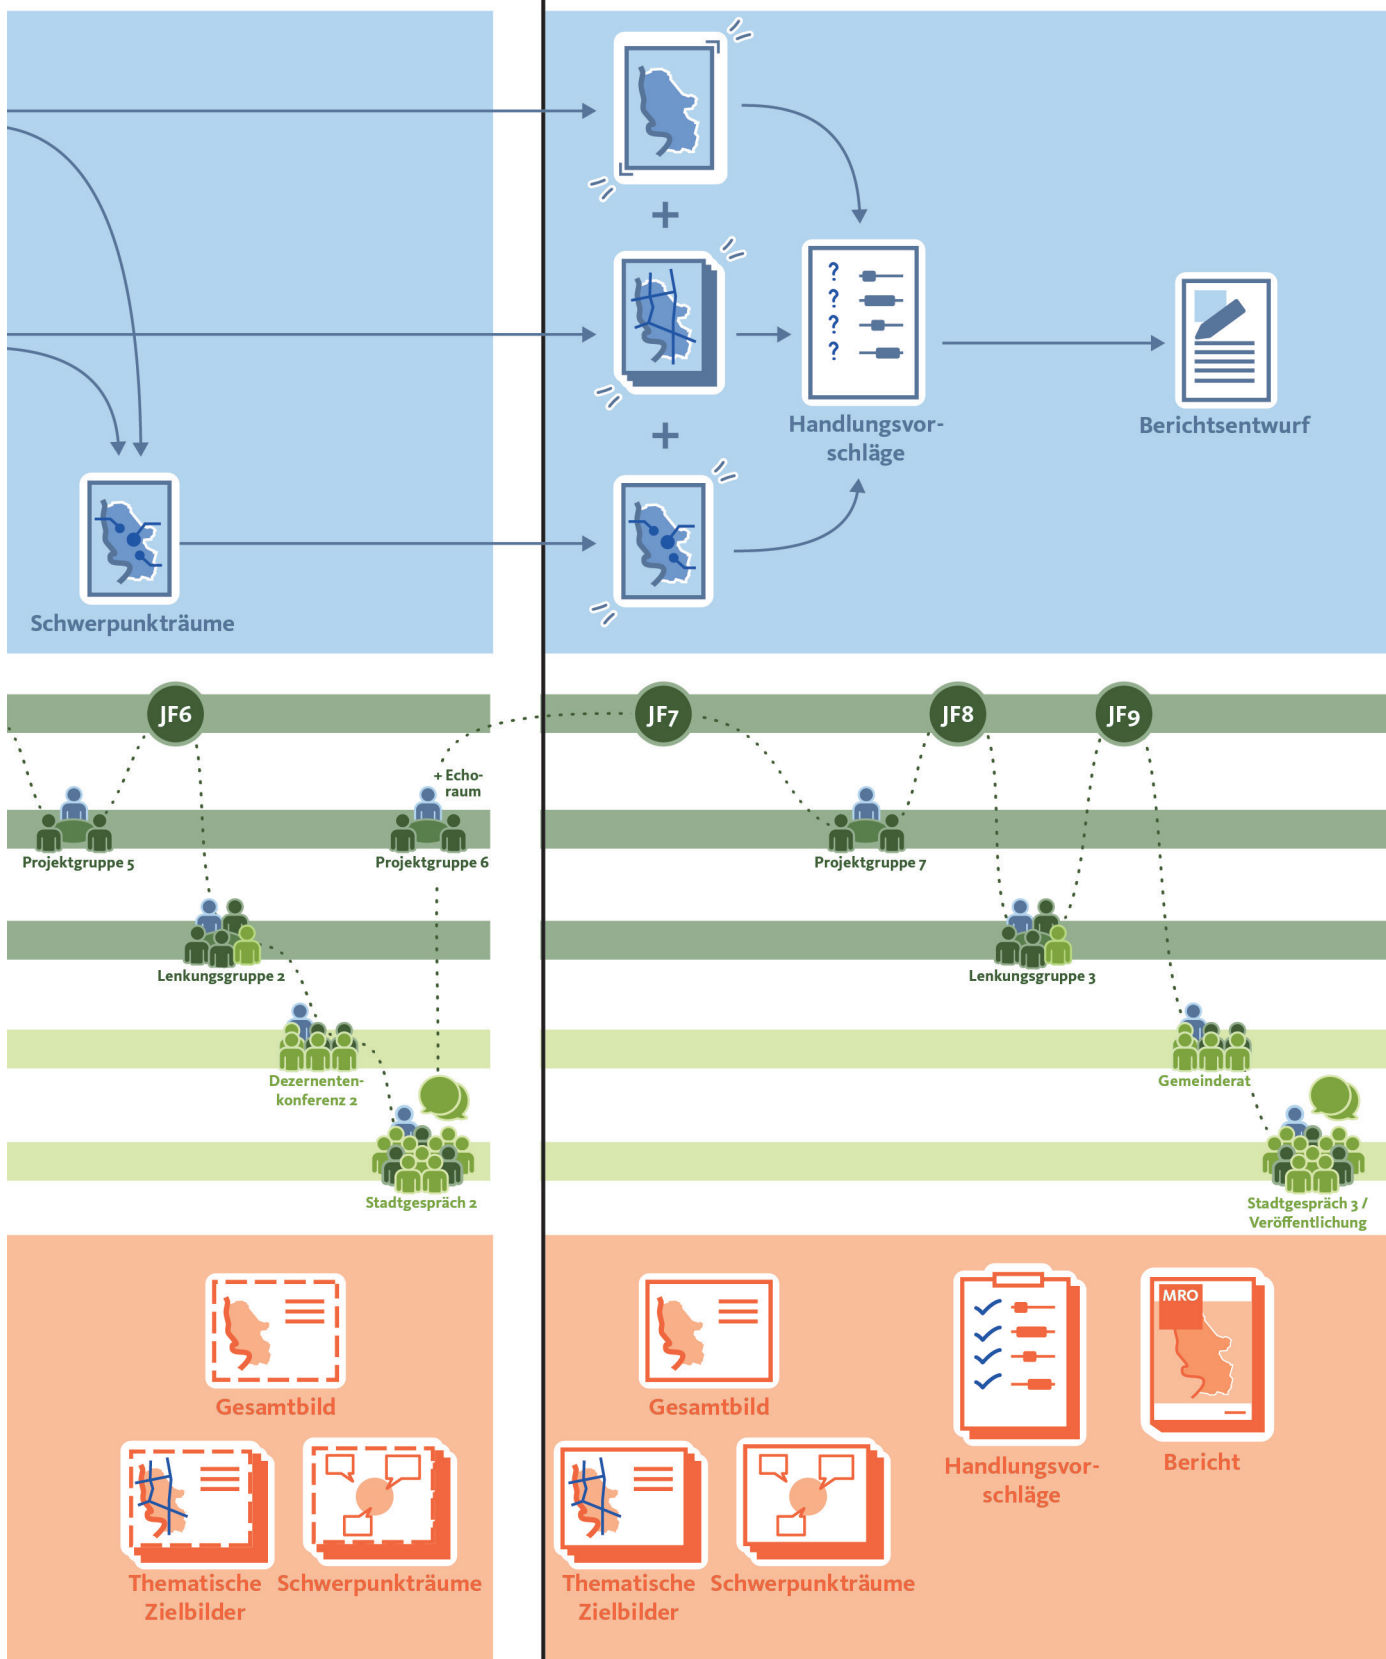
+

+

Handlungsvorschläge

Berichtsentwurf

Schwerpunkträume

JF6

JF7

JF8

JF9

+ Echoraum

Projektgruppe 5

Projektgruppe 6

Projektgruppe 7

Lenkungsgruppe 2

Lenkungsgruppe 3

Dezernentenkonferenz 2

Gemeinderat

Stadtgespräch 2

Stadtgespräch 3 / Veröffentlichung

Gesamtbild

Thematische Zielbilder

Schwerpunkträume

Gesamtbild

Thematische Zielbilder

Schwerpunkträume

Handlungsvorschläge

MRO

Bericht